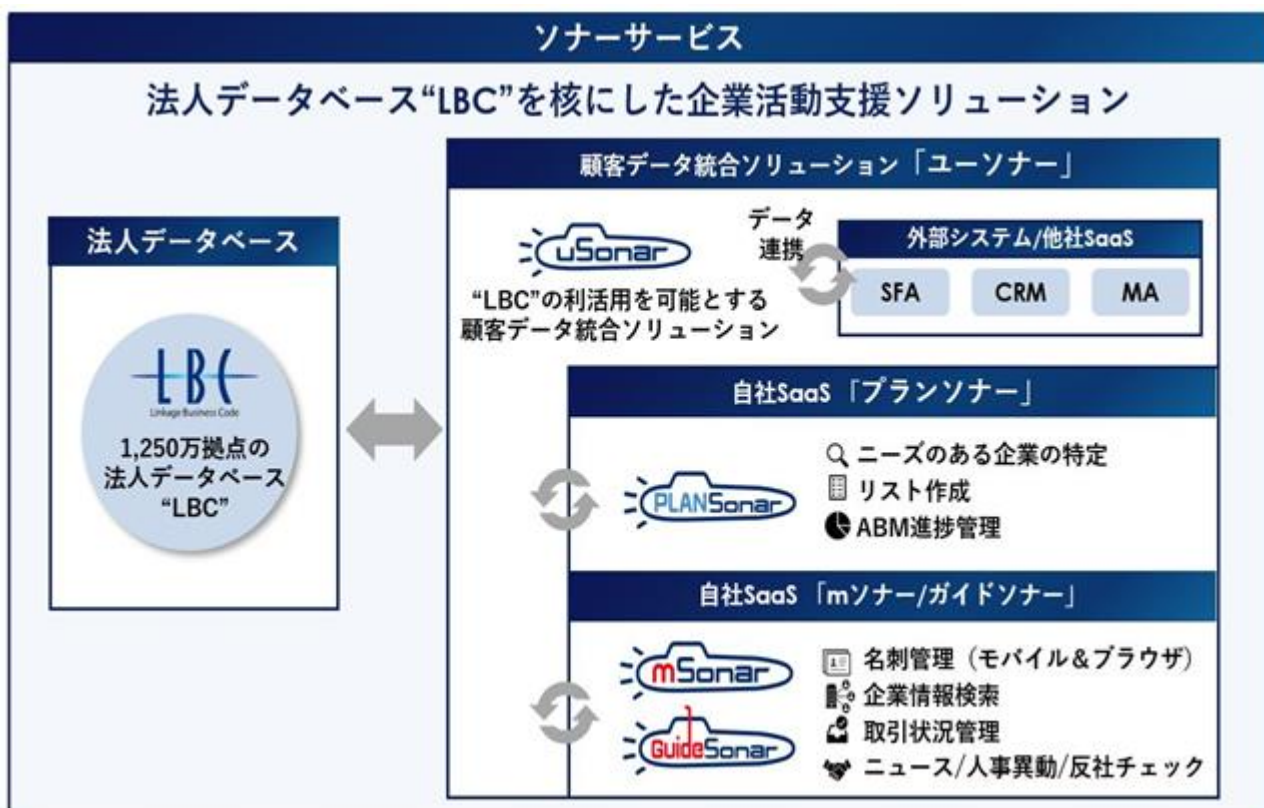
ソナーサービス

法人データベース"LBC"を核にした企業活動支援ソリューション

法人データベース

LBC
Linkage Business Code

1,250万拠点の法人データベース"LBC"

顧客データ統合ソリューション「ユーソナー」

uSonar

"LBC"の利活用を可能とする顧客データ統合ソリューション

データ連携

外部システム/他社SaaS

SFA

CRM

MA

自社SaaS「プランソナー」

PLANSonar

ニーズのある企業の特定

リスト作成

ABM進捗管理

自社SaaS「mソナー/ガイドソナー」

mSonar

GuideSonar

名刺管理（モバイル&ブラウザ）

企業情報検索

取引状況管理

ニュース/人事異動/反社チェック